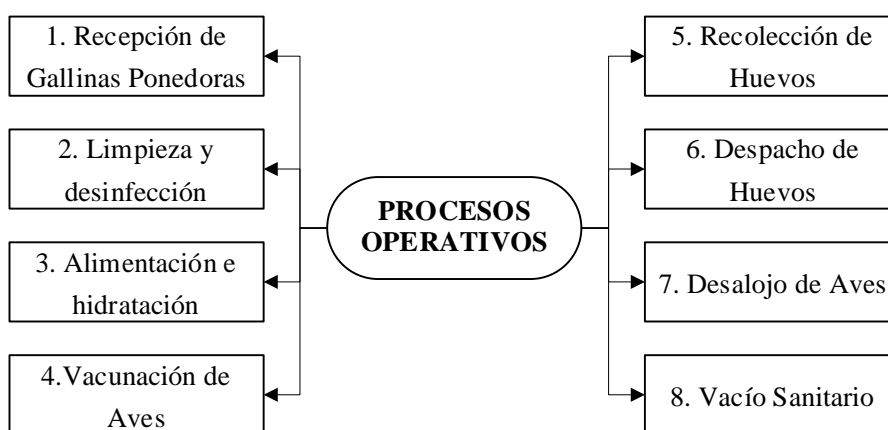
PROCESOS OPERATIVOS

1. Recepción de Gallinas Ponedoras

2. Limpieza y desinfección

3. Alimentación e hidratación

4.Vacunación de Aves

5. Recolección de Huevos

6. Despacho de Huevos

7. Desalojo de Aves

8. Vacío Sanitario